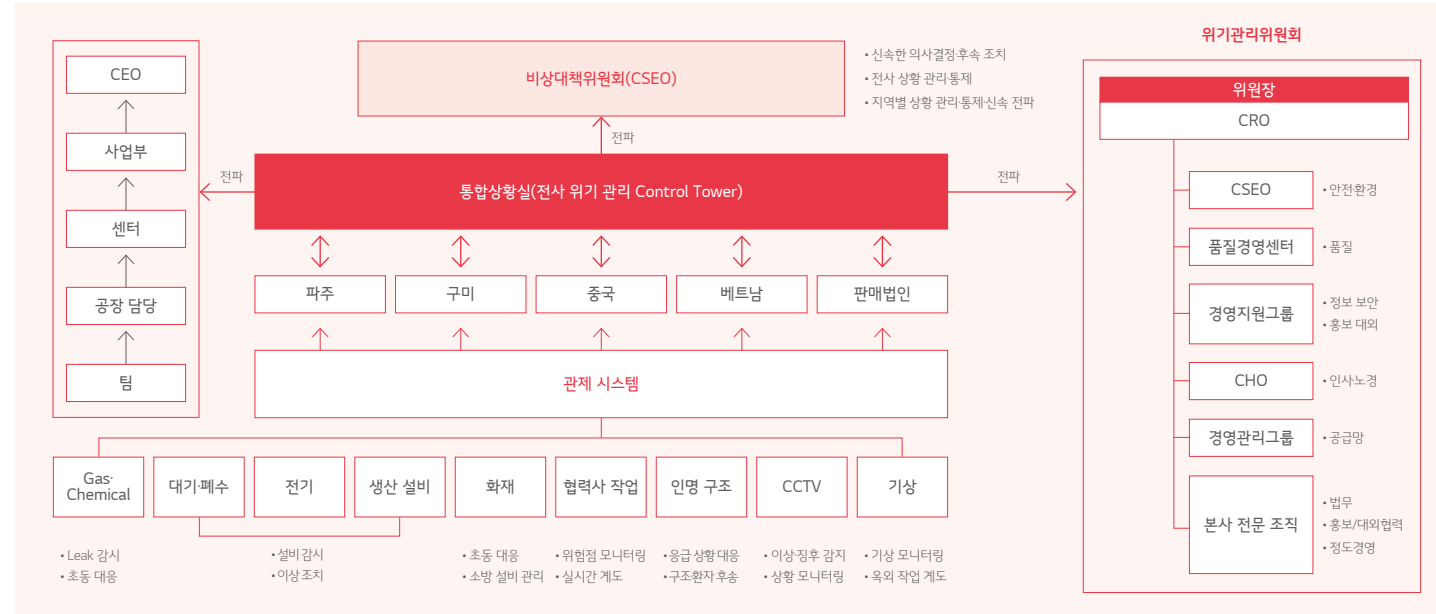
CEO

사업부

센터

공장 담당

팀

전파

비상대책위원회(CSEO)

• 신속한 의사결정·후속 조치
• 전사 상황 관리·통제
• 지역별 상황 관리·통제·신속 전파

전파

통합상황실(전사 위기 관리 Control Tower)

전파

파주 구미 중국 베트남 판매법인

관제 시스템

Gas·Chemical 대기·폐수 전기 생산 설비 화재 협력사 작업 인명 구조 CCTV 기상

• Leak 감시
• 초동 대응

• 설비감시
• 이상 조치

• 초동 대응
• 소방 설비 관리

• 위험점 모니터링
• 실시간 계도

• 응급 상황 대응
• 구조환자 후송

• 이상·징후 감지
• 상황 모니터링

• 기상 모니터링
• 옥외 작업 계도

위기관리위원회

위원장
CRO

CSEO • 안전환경
품질경영센터 • 품질
경영지원그룹 • 정보 보안 • 홍보 대외
CHO • 인사노경
경영관리그룹 • 공급망
본사 전문 조직 • 법무 • 홍보/대외협력 • 정도경영